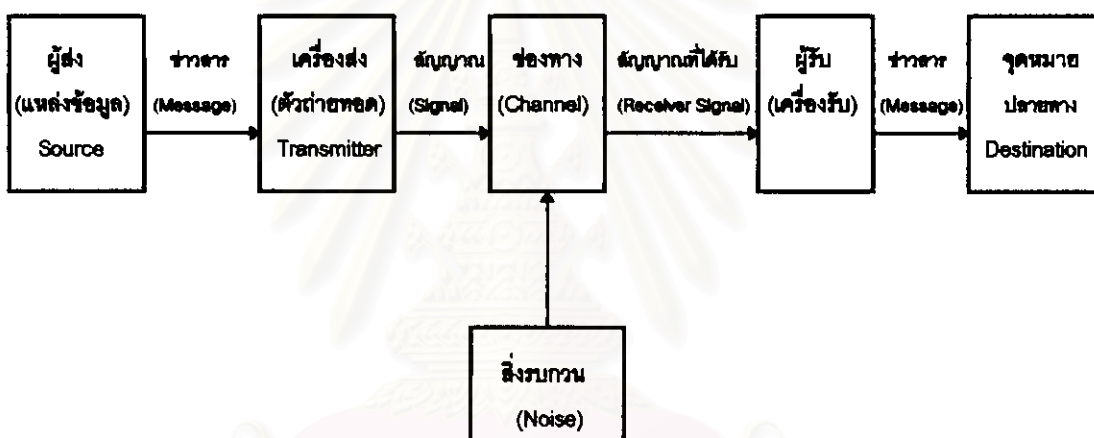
ผู้ส่ง (แหล่งข้อมูล) Source

ข่าวสาร (Message)

เครื่องส่ง (ตัวถ่ายทอด) Transmitter

สัญญาณ (Signal)

ช่องทาง (Channel)

สัญญาณที่ได้รับ (Receiver Signal)

ผู้รับ (เครื่องรับ)

ข่าวสาร (Message)

จุดหมายปลายทาง Destination

สิ่งรบกวน (Noise)